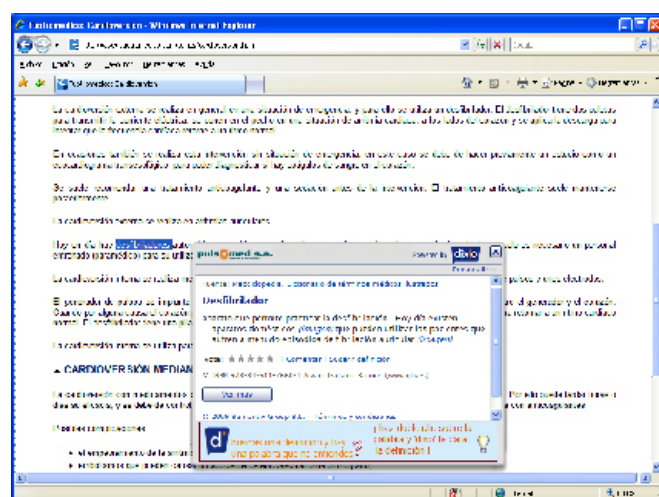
Cardiovers... Windows Internet Explorer

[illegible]

Archivo Edición Ver Favoritos Herramientas Ayuda

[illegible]

La cardioversión externa se realiza en general en una situación de emergencia y para ello se utiliza un desfibrilador. El desfibrilador tiene dos paletas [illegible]

En ocasiones también se realiza esta intervención en situación de emergencia en este caso se debe de hacer previamente un estudio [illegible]

Se suele recomendar un tratamiento anticoagulante y una sesión antes de la intervención. El tratamiento anticoagulante suele mantenerse posteriormente.

La cardioversión externa se realiza en distintas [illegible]

Hoy en día hay desfibriladores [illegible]

La cardioversión interna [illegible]

El paciente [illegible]

La cardioversión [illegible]

▲ CARDIOVERSIÓN MEDIAN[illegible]

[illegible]

Posibles complicaciones

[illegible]

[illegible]

Diccionario médico - Diccionario de términos médicos ilustrado

Desfibrilador

Aparato que permite practicar la desfibrilación. Hoy día existen aparatos de ... que pueden utilizar las personas que sufren a menudo episodios de fibrilación auricular.

Votar: ★★★★★ | Comentar | Sugerir definición

Ver más

Encuentra una definición y lleva una palabra que no entiendes

Haz doble clic sobre la palabra y ¡descubre su definición!